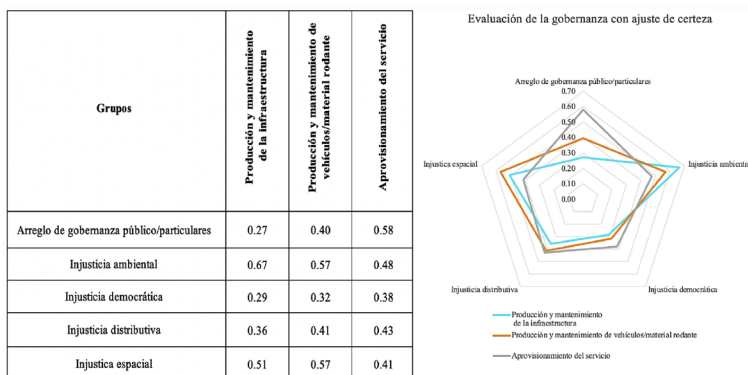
| Grupos | Producción y mantenimiento de la infraestructura | Producción y mantenimiento de vehículos/material rodante | Aprovisionamiento del servicio |
|---|---|---|---|
| Arreglo de gobernanza público/particulares | 0.27 | 0.40 | 0.58 |
| Injusticia ambiental | 0.67 | 0.57 | 0.48 |
| Injusticia democrática | 0.29 | 0.32 | 0.38 |
| Injusticia distributiva | 0.36 | 0.41 | 0.43 |
| Injustica espacial | 0.51 | 0.57 | 0.41 |

Evaluación de la gobernanza con ajuste de certeza

Arreglo de gobernanza público/particulares

0.70
0.60
0.50
0.40
0.30
0.20
0.10
0.00

Injusticia ambiental

Injusticia democrática

Injusticia distributiva

Injusticia espacial

Producción y mantenimiento de la infraestructura

Producción y mantenimiento de vehículos/material rodante

Aprovisionamiento del servicio